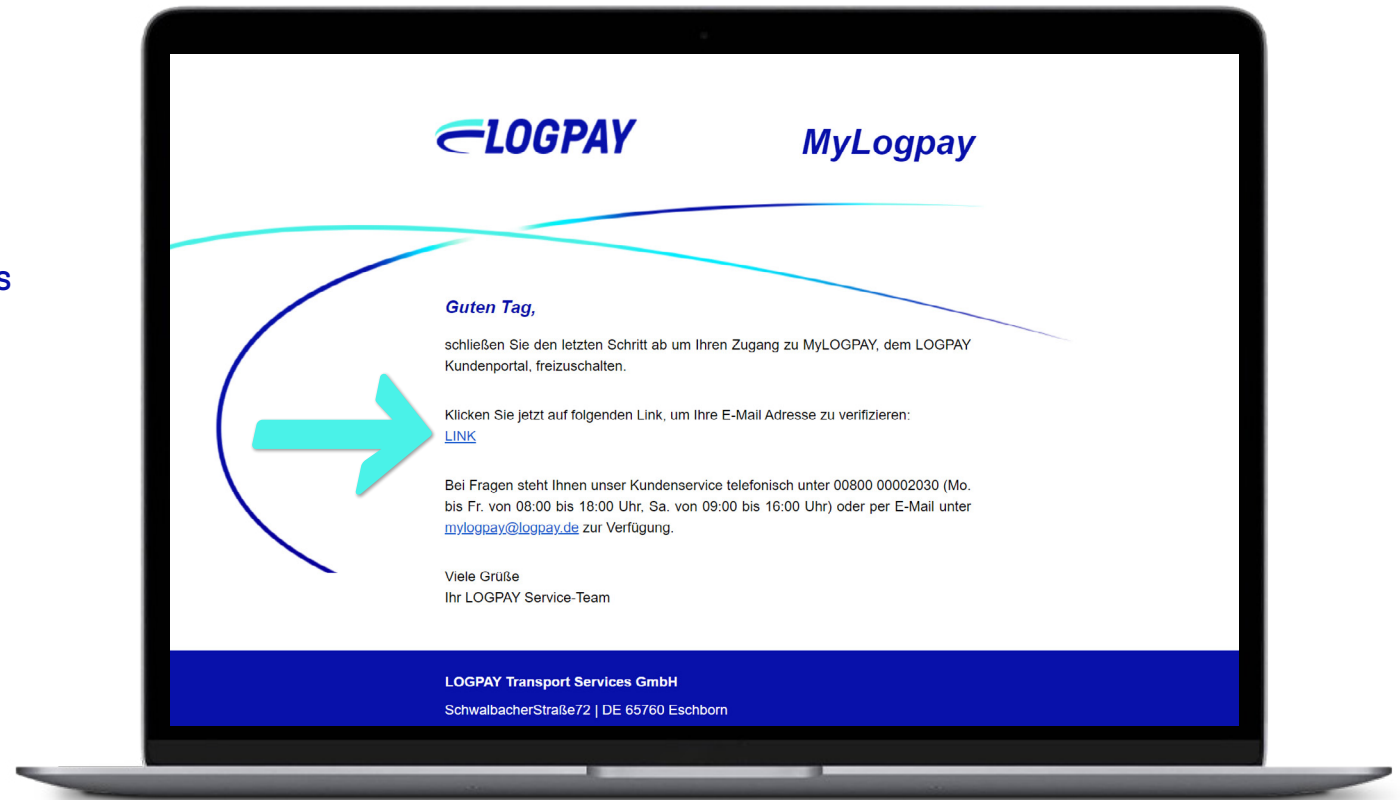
s

LOGPAY

MyLogpay

Guten Tag,

schließen Sie den letzten Schritt ab um Ihren Zugang zu MyLOGPAY, dem LOGPAY Kundenportal, freizuschalten.

Klicken Sie jetzt auf folgenden Link, um Ihre E-Mail Adresse zu verifizieren:
LINK

Bei Fragen steht Ihnen unser Kundenservice telefonisch unter 00800 00002030 (Mo. bis Fr. von 08:00 bis 18:00 Uhr, Sa. von 09:00 bis 16:00 Uhr) oder per E-Mail unter mylogpay@logpay.de zur Verfügung.

Viele Grüße
Ihr LOGPAY Service-Team

LOGPAY Transport Services GmbH

SchwalbacherStraße72 | DE 65760 Eschborn